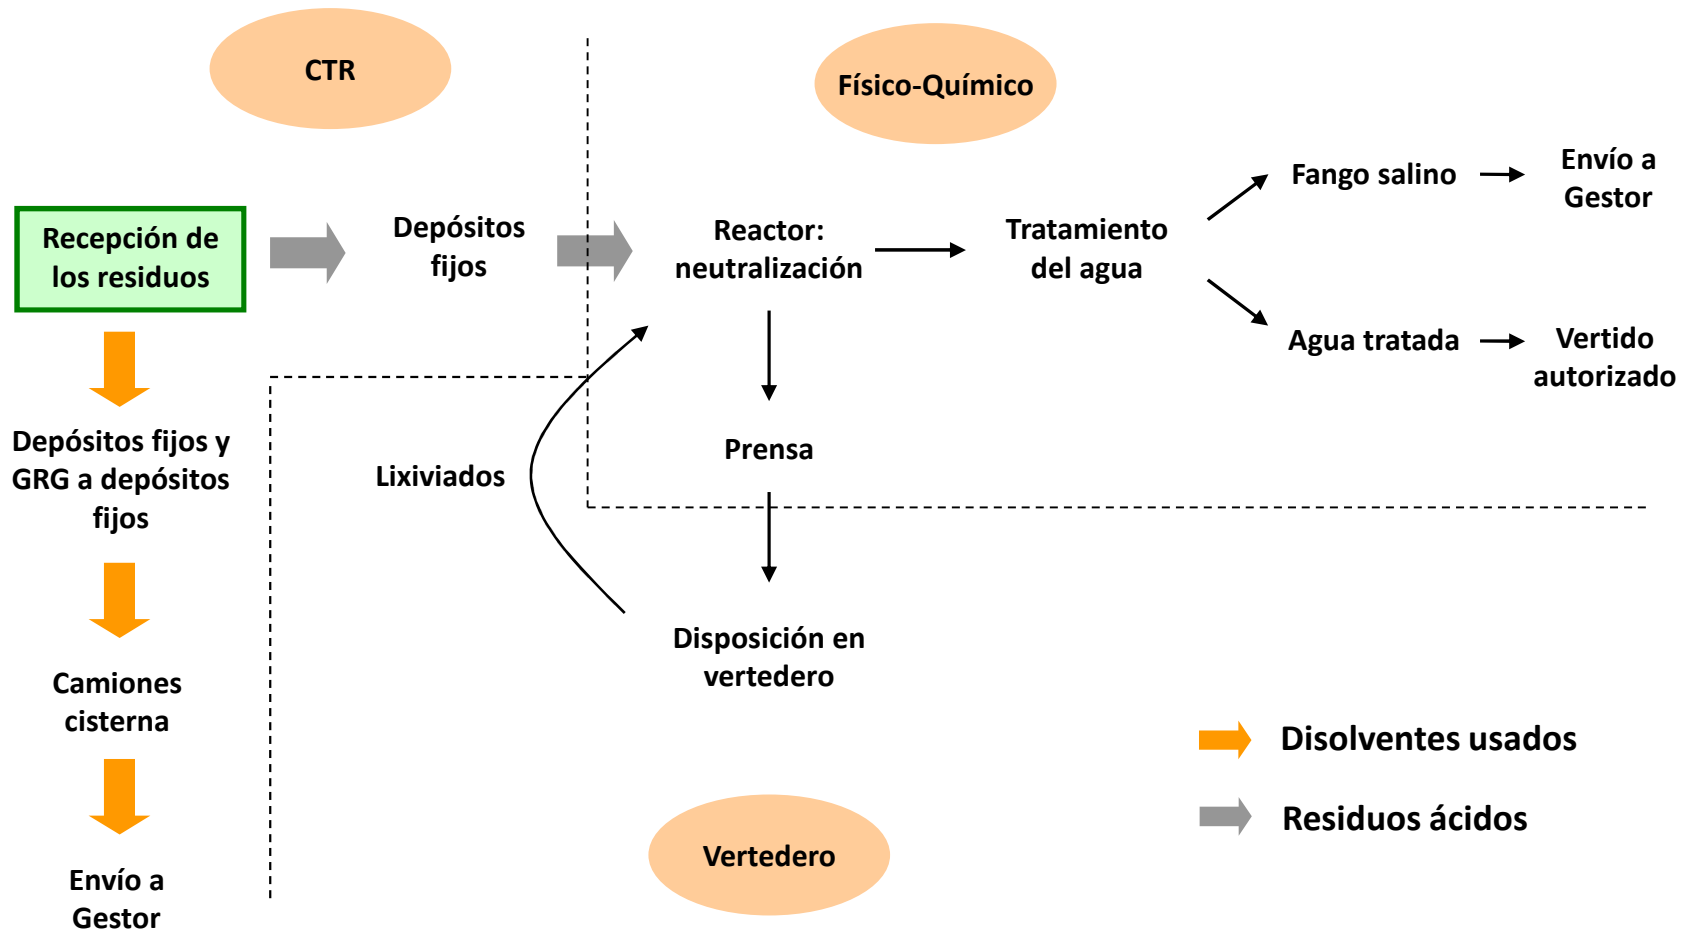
CTR

Físico-Químico

Recepción de los residuos

Depósitos fijos

Reactor: neutralización

Tratamiento del agua

Fango salino

Envío a Gestor

Agua tratada

Vertido autorizado

Prensa

Lixiviados

Depósitos fijos y GRG a depósitos fijos

Camiones cisterna

Envío a Gestor

Disposición en vertedero

Vertedero

Disolventes usados

Residuos ácidos